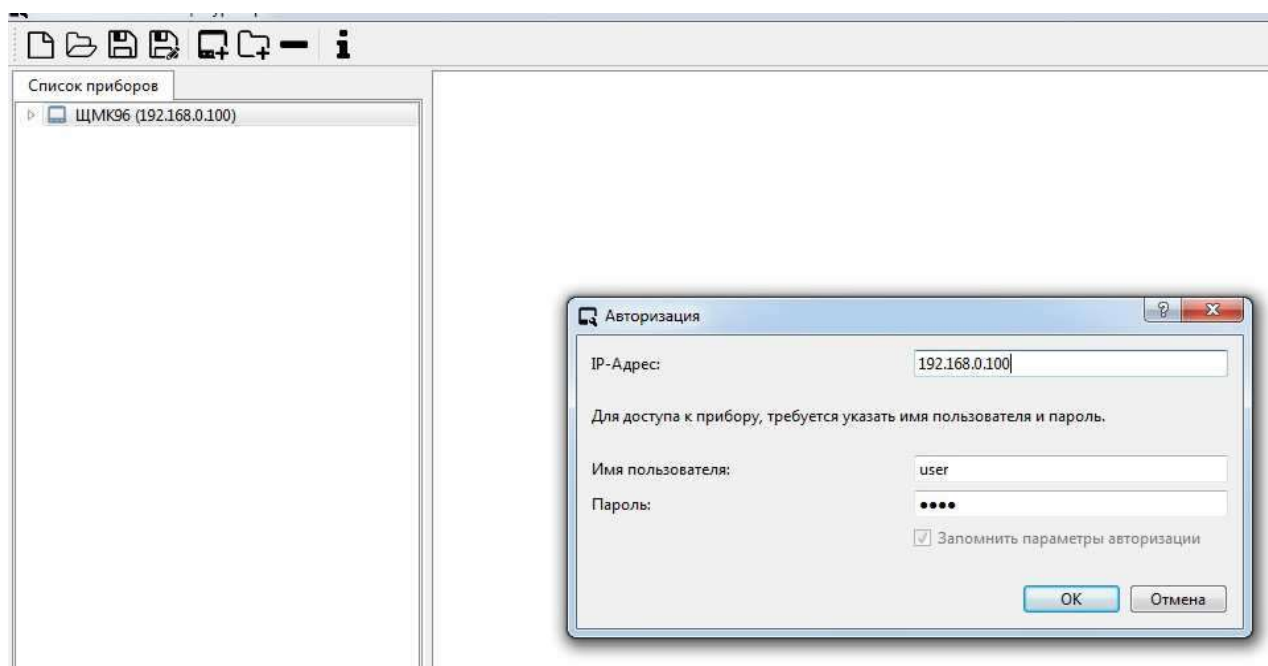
Список приборов

ЩМК96 (192.168.0.100)

Авторизация

IP-Адрес: 192.168.0.100

Для доступа к прибору, требуется указать имя пользователя и пароль.

Имя пользователя: user

Пароль: ••••

Запомнить параметры авторизации

OK Отмена